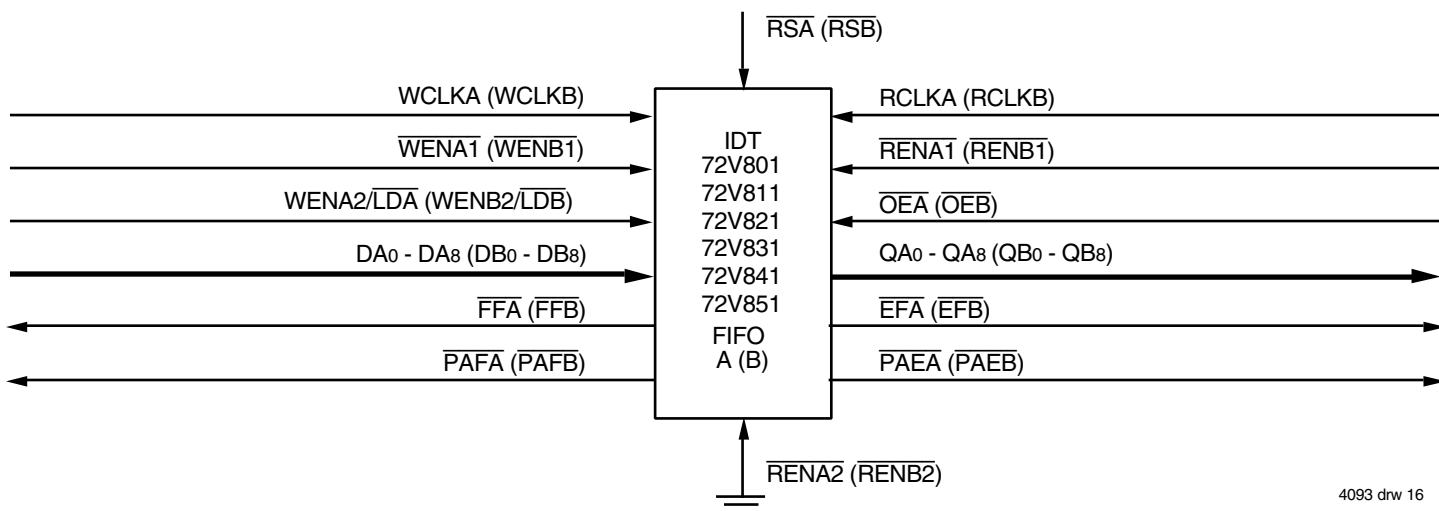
$\overline{RSA}$ ($\overline{RSB}$)

WCLKA (WCLKB)

$\overline{WENA1}$ ($\overline{WENB1}$)

WENA2/$\overline{LDA}$ (WENB2/$\overline{LDB}$)

$DA_0$ - $DA_8$ ($DB_0$ - $DB_8$)

$\overline{FFA}$ ($\overline{FFB}$)

$\overline{PAFA}$ ($\overline{PAFB}$)

IDT
72V801
72V811
72V821
72V831
72V841
72V851
FIFO
A (B)

RCLKA (RCLKB)

$\overline{RENA1}$ ($\overline{RENB1}$)

$\overline{OEA}$ ($\overline{OEB}$)

$QA_0$ - $QA_8$ ($QB_0$ - $QB_8$)

$\overline{EFA}$ ($\overline{EFB}$)

$\overline{PAEA}$ ($\overline{PAEB}$)

$\overline{RENA2}$ ($\overline{RENB2}$)

4093 drw 16